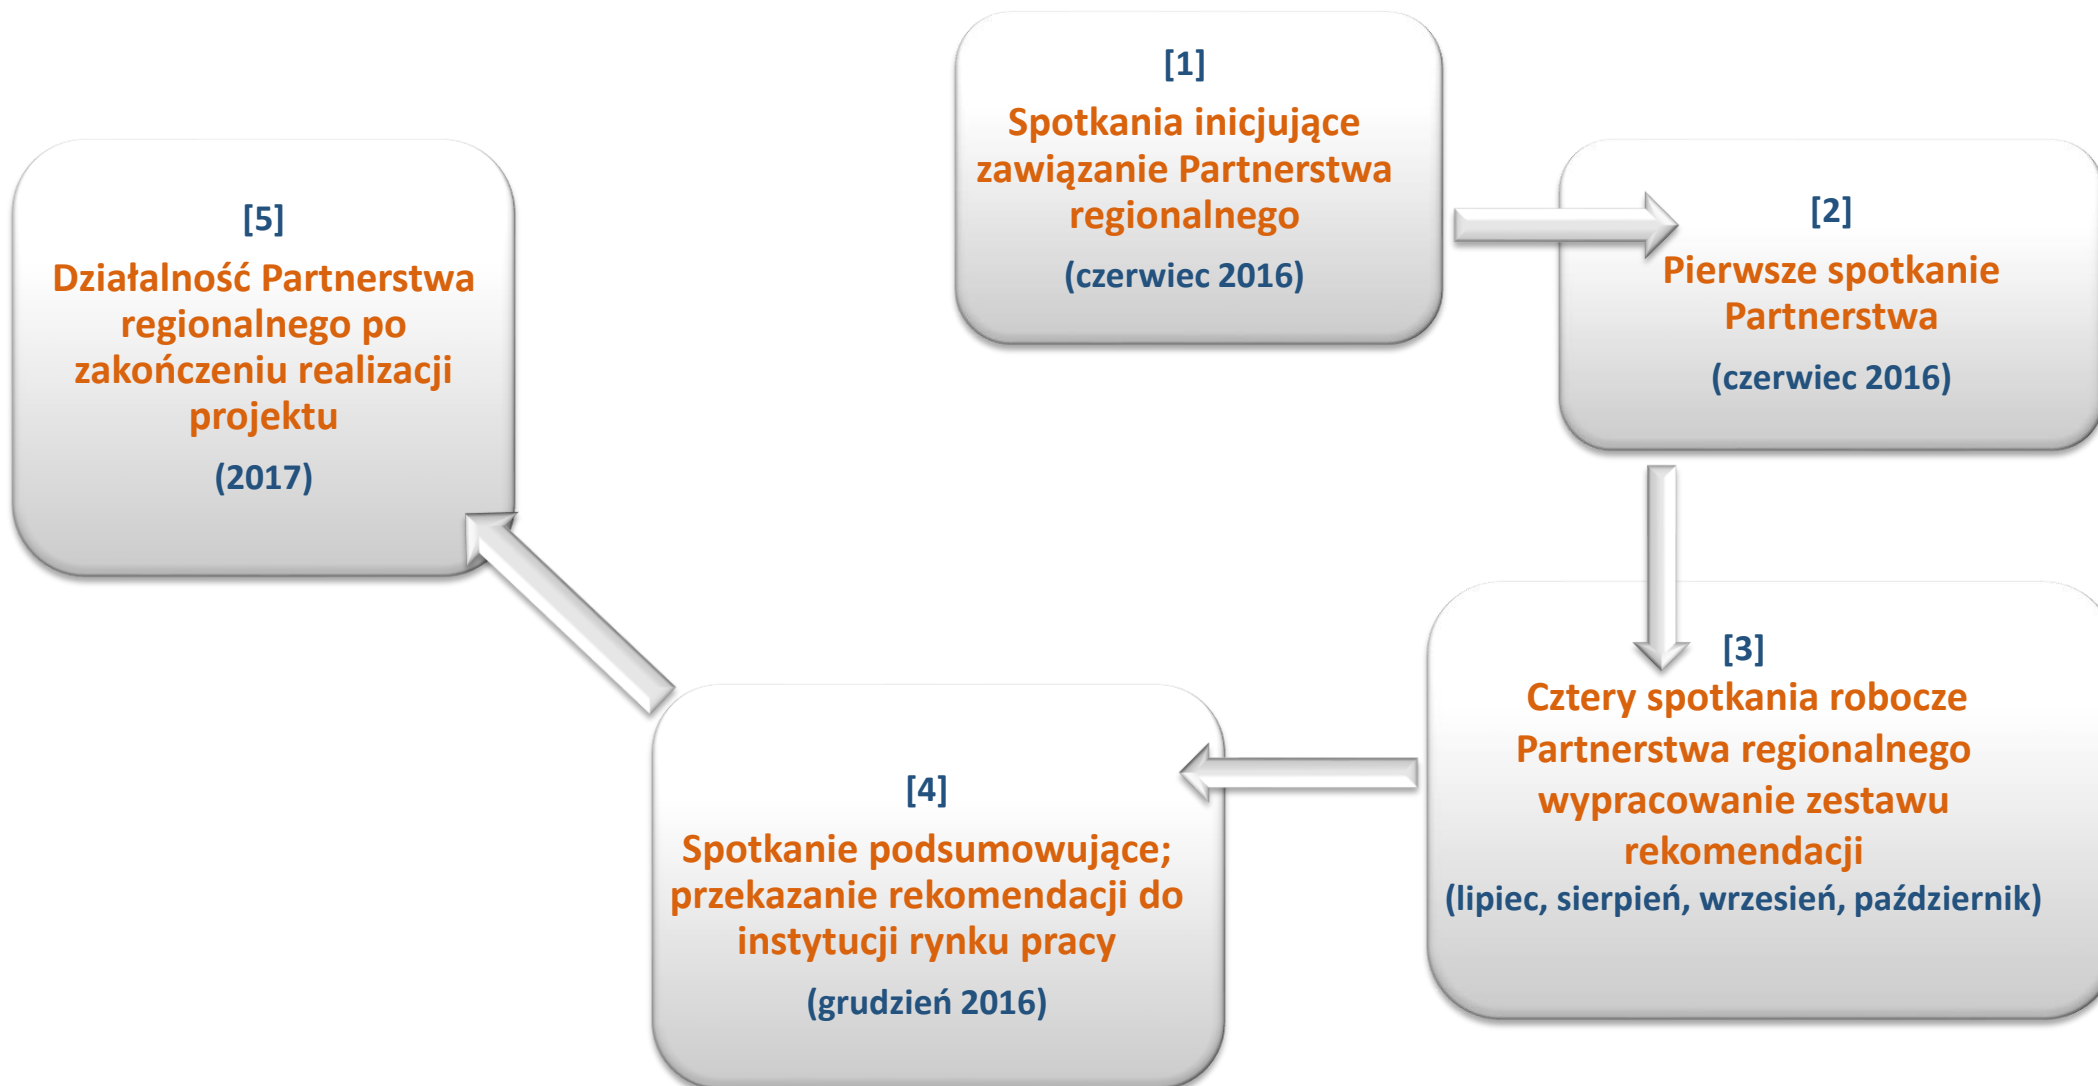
[1]
Spotkania inicjujące zawiązanie Partnerstwa regionalnego
(czerwiec 2016)

[2]
Pierwsze spotkanie Partnerstwa
(czerwiec 2016)

[3]
Cztery spotkania robocze Partnerstwa regionalnego wypracowanie zestawu rekomendacji
(lipiec, sierpień, wrzesień, październik)

[4]
Spotkanie podsumowujące; przekazanie rekomendacji do instytucji rynku pracy
(grudzień 2016)

[5]
Działalność Partnerstwa regionalnego po zakończeniu realizacji projektu
(2017)